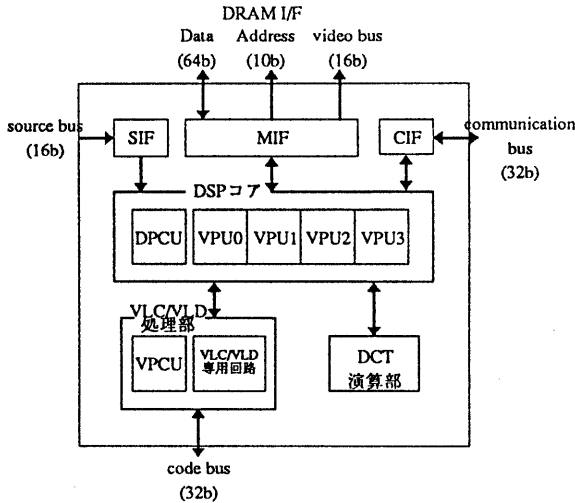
DRAM I/F

Data (64b)

Address (10b)

video bus (16b)

source bus (16b)

SIF

MIF

CIF

communication bus (32b)

DSPコア

DPCU

VPU0

VPU1

VPU2

VPU3

VLC/VLD処理部

VPCU

VLC/VLD専用回路

DCT演算部

code bus (32b)